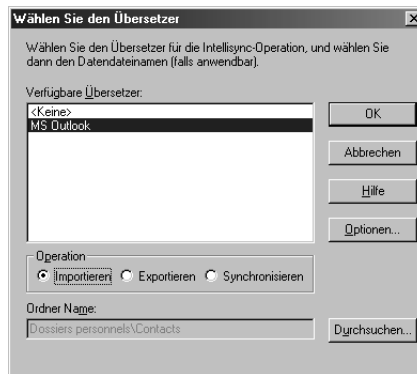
Wählen Sie den Übersetzer

Wählen Sie den Übersetzer für die Intellisync-Operation, und wählen Sie dann den Datendateinamen (falls anwendbar).

Verfügbare Übersetzer:

<Keine>
MS Outlook

OK

Abbrechen

Hilfe

Optionen...

Operation

Importieren

Exportieren

Synchronisieren

Ordner Name:

Dossiers personnels\Contacts

Durchsuchen...